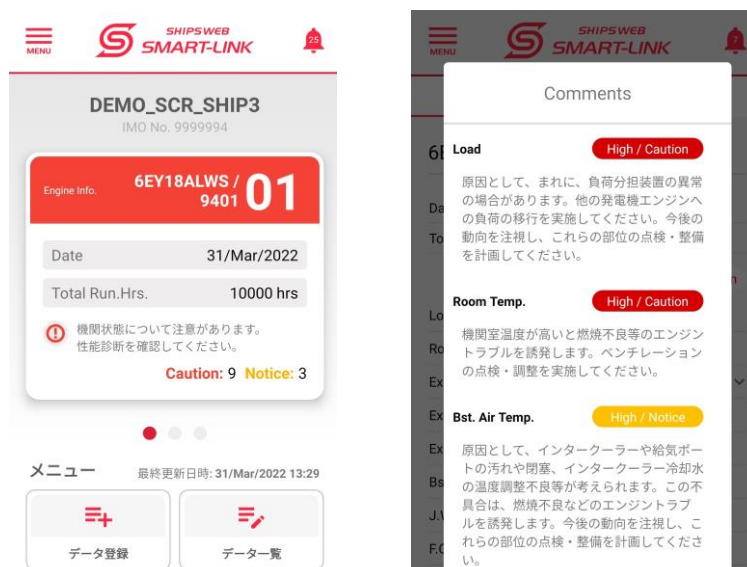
MENU

SHIPSWEB SMART-LINK

25

DEMO_SCR_SHIP3

IMO No. 9999994

Engine Info. 6EY18ALWS / 9401 01

Date 31/Mar/2022

Total Run.Hrs. 10000 hrs

機関状態について注意があります。性能診断を確認してください。

Caution: 9 Notice: 3

メニュー 最終更新日時: 31/Mar/2022 13:29

データ登録

データ一覧

MENU

SHIPSWEB SMART-LINK

7

Comments

6E

Load High / Caution

原因として、まれに、負荷分担装置の異常の場合があります。他の発電機エンジンへの負荷の移行を実施してください。今後の動向を注視し、これらの部位の点検・整備を計画してください。

Da

To

Lo

Room Temp. High / Caution

Ro

機関室温度が高いと燃焼不良等のエンジントラブルを誘発します。ベンチレーションの点検・調整を実施してください。

Ex

Ex

Bst. Air Temp. High / Notice

Ex

原因として、インタークーラーや給気ポートの汚れや閉塞、インタークーラー冷却水の温度調整不良等が考えられます。この不具合は、燃焼不良などのエンジントラブルを誘発します。今後の動向を注視し、これらの部位の点検・整備を計画してください。

Bs

J.

F.